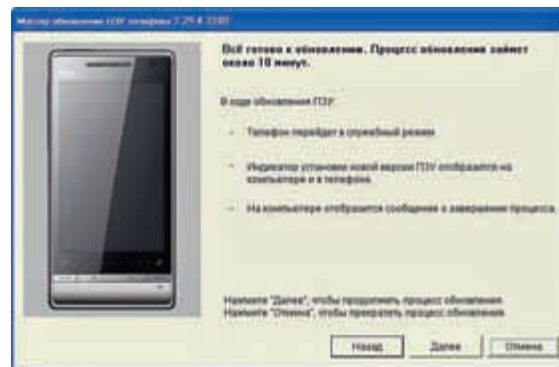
Мастер обновления ПЗУ телефона 1.29.4.2380

Всё готово к обновлению. Процесс обновления займет около 10 минут.

В ходе обновления ПЗУ:

- Телефон перейдет в служебный режим.

- Индикатор установки новой версии ПЗУ отобразится на компьютере и в телефоне.

- На компьютере отобразится сообщение о завершении процесса.

Нажмите "Далее", чтобы продолжить процесс обновления.
Нажмите "Отмена", чтобы прекратить процесс обновления.

Назад | Далее | Отмена